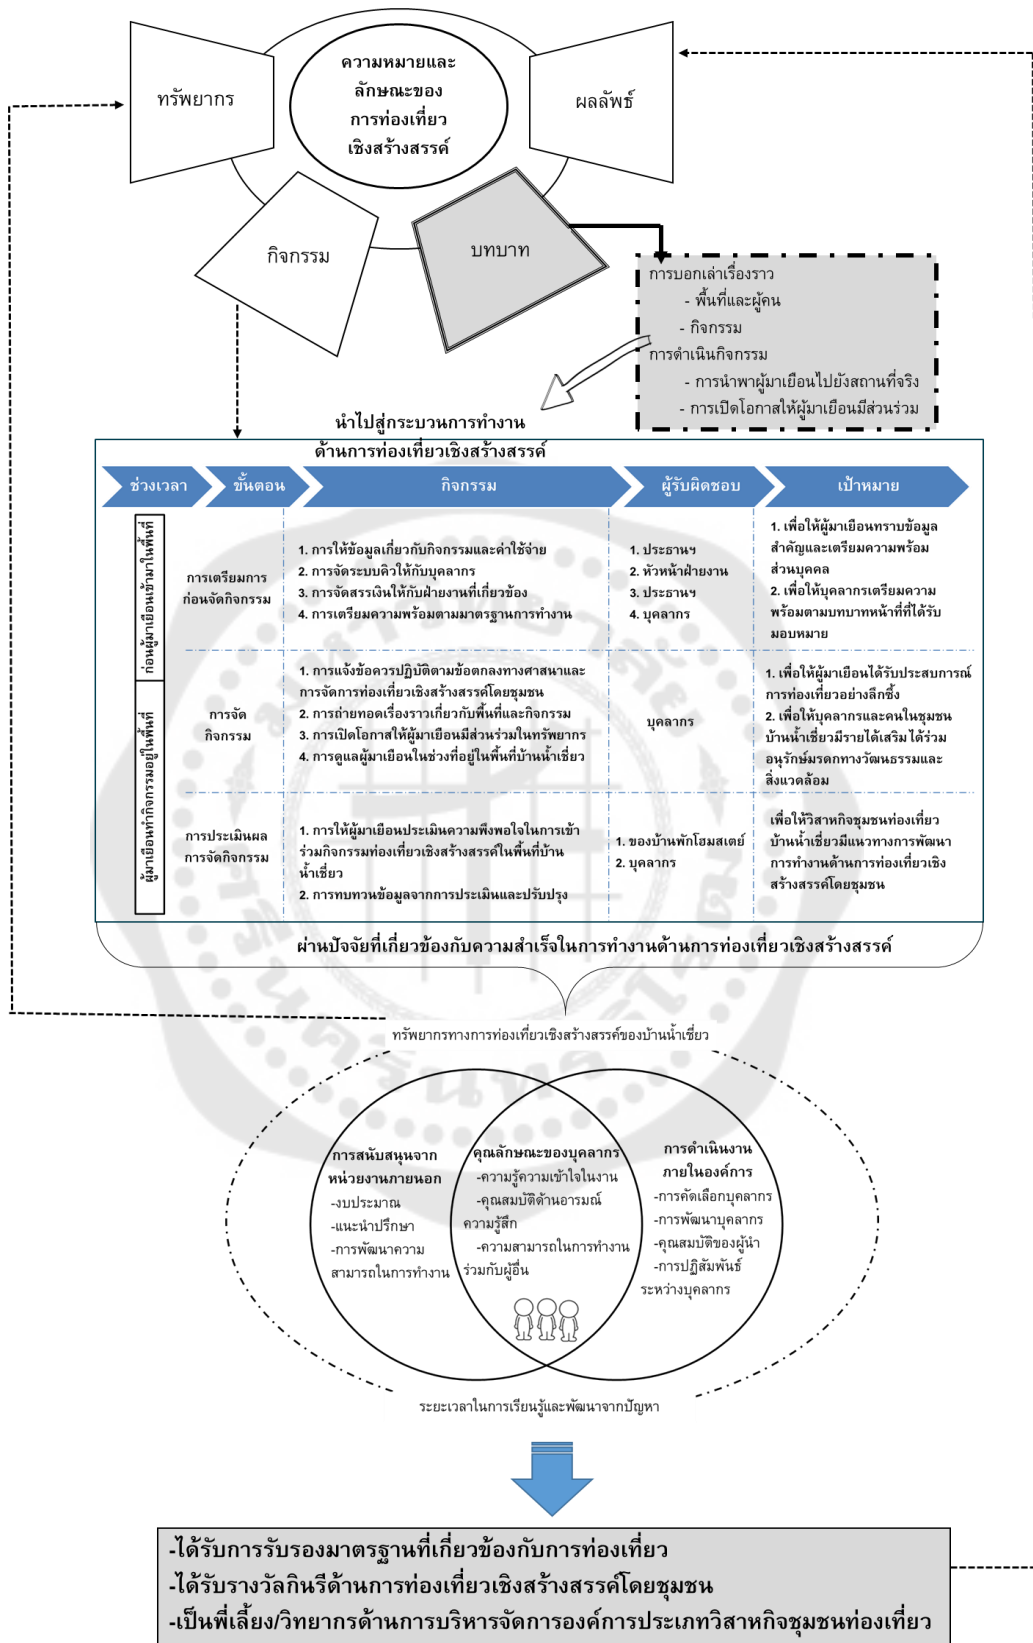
ความหมายและลักษณะของการท่องเที่ยวเชิงสร้างสรรค์

ทรัพยากร

ผลลัพธ์

กิจกรรม

บทบาท

การบอกเล่าเรื่องราว
- พื้นที่และผู้คน
- กิจกรรม
การดำเนินกิจกรรม
- การนำพาผู้มาเยือนไปยังสถานที่จริง
- การเปิดโอกาสให้ผู้มาเยือนมีส่วนร่วม

นำไปสู่กระบวนการทำงานด้านการท่องเที่ยวเชิงสร้างสรรค์

| ช่วงเวลา | ขั้นตอน | กิจกรรม | ผู้รับผิดชอบ | เป้าหมาย |
|---|---|---|---|---|
| ก่อนผู้มาเยือนเข้ามาในพื้นที่ | การเตรียมการก่อนจัดกิจกรรม | 1. การให้ข้อมูลเกี่ยวกับกิจกรรมและค่าใช้จ่าย 2. การจัดระบบคิวให้กับบุคลากร 3. การจัดสรรเงินให้กับฝ่ายงานที่เกี่ยวข้อง 4. การเตรียมความพร้อมตามมาตรฐานการทำงาน | 1. ประธานฯ 2. หัวหน้าฝ่ายงาน 3. ประธานฯ 4. บุคลากร | 1. เพื่อให้ผู้มาเยือนทราบข้อมูลสำคัญและเตรียมความพร้อมส่วนบุคคล 2. เพื่อให้บุคลากรเตรียมความพร้อมตามบทบาทหน้าที่ที่ได้รับมอบหมาย |
| ผู้มาเยือนทำกิจกรรมอยู่ในพื้นที่ | การจัดกิจกรรม | 1. การแจ้งข้อควรปฏิบัติตามข้อตกลงทางศาสนาและการจัดการท่องเที่ยวเชิงสร้างสรรค์โดยชุมชน 2. การถ่ายทอดเรื่องราวเกี่ยวกับพื้นที่และกิจกรรม 3. การเปิดโอกาสให้ผู้มาเยือนมีส่วนร่วมในทรัพยากร 4. การดูแลผู้มาเยือนในช่วงที่อยู่ในพื้นที่บ้านน้ำเชี่ยว | บุคลากร | 1. เพื่อให้ผู้มาเยือนได้รับประสบการณ์การท่องเที่ยวอย่างลึกซึ้ง 2. เพื่อให้บุคลากรและคนในชุมชนบ้านน้ำเชี่ยวมีรายได้เสริม ได้ร่วมอนุรักษ์มรดกทางวัฒนธรรมและสิ่งแวดล้อม |
| | การประเมินผลการจัดกิจกรรม | 1. การให้ผู้มาเยือนประเมินความพึงพอใจในการเข้าร่วมกิจกรรมท่องเที่ยวเชิงสร้างสรรค์ในพื้นที่บ้านน้ำเชี่ยว 2. การทบทวนข้อมูลจากการประเมินและปรับปรุง | 1. ของบ้านพักโฮมสเตย์ 2. บุคลากร | เพื่อให้วิสาหกิจชุมชนท่องเที่ยวบ้านน้ำเชี่ยวมีแนวทางการพัฒนาการทำงานด้านการท่องเที่ยวเชิงสร้างสรรค์โดยชุมชน |

ผ่านปัจจัยที่เกี่ยวข้องกับความสำเร็จในการทำงานด้านการท่องเที่ยวเชิงสร้างสรรค์

ทรัพยากรทางการท่องเที่ยวเชิงสร้างสรรค์ของบ้านน้ำเชี่ยว

การสนับสนุนจากหน่วยงานภายนอก
-งบประมาณ
-แนะนำปรึกษา
-การพัฒนาความสามารถในการทำงาน

คุณลักษณะของบุคลากร
-ความรู้ความเข้าใจในงาน
-คุณสมบัติด้านอารมณ์ความรู้สึก
-ความสามารถในการทำงานร่วมกับผู้อื่น

การดำเนินงานภายในองค์การ
-การคัดเลือกบุคลากร
-การพัฒนาบุคลากร
-คุณสมบัติของผู้นำ
-การปฏิสัมพันธ์ระหว่างบุคลากร

ระยะเวลาในการเรียนรู้และพัฒนาจากปัญหา

-ได้รับการรับรองมาตรฐานที่เกี่ยวข้องกับการท่องเที่ยว
-ได้รับรางวัลกินรีด้านการท่องเที่ยวเชิงสร้างสรรค์โดยชุมชน
-เป็นพี่เลี้ยง/วิทยากรด้านการบริหารจัดการองค์การประเภทวิสาหกิจชุมชนท่องเที่ยว